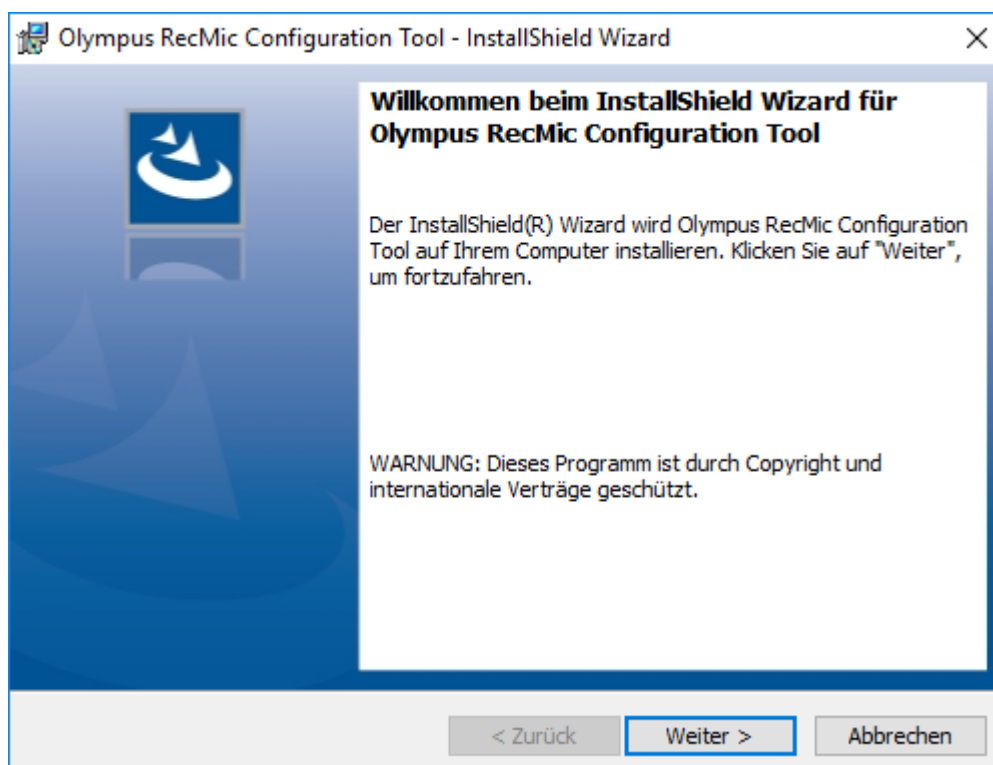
Olympus RecMic Configuration Tool - InstallShield Wizard

×

Willkommen beim InstallShield Wizard für Olympus RecMic Configuration Tool

Der InstallShield(R) Wizard wird Olympus RecMic Configuration Tool auf Ihrem Computer installieren. Klicken Sie auf "Weiter", um fortzufahren.

WARNUNG: Dieses Programm ist durch Copyright und internationale Verträge geschützt.

< Zurück

Weiter >

Abbrechen